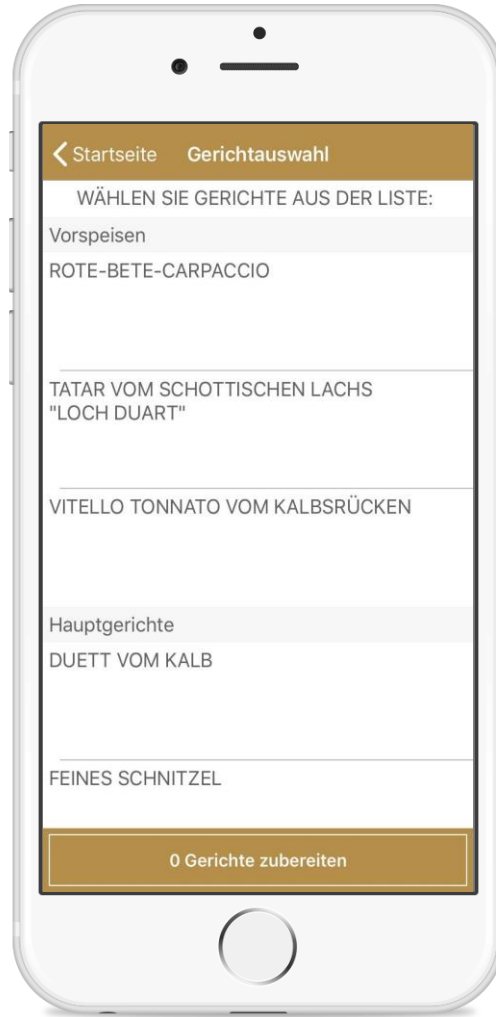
Startseite Gerichtauswahl

WÄHLEN SIE GERICHTE AUS DER LISTE:

Vorspeisen

ROTE-BETE-CARPACCIO

TATAR VOM SCHOTTISCHEN LACHS "LOCH DUART"

VITELLO TONNATO VOM KALBSRÜCKEN

Hauptgerichte

DUETT VOM KALB

FEINES SCHNITZEL

0 Gerichte zubereiten